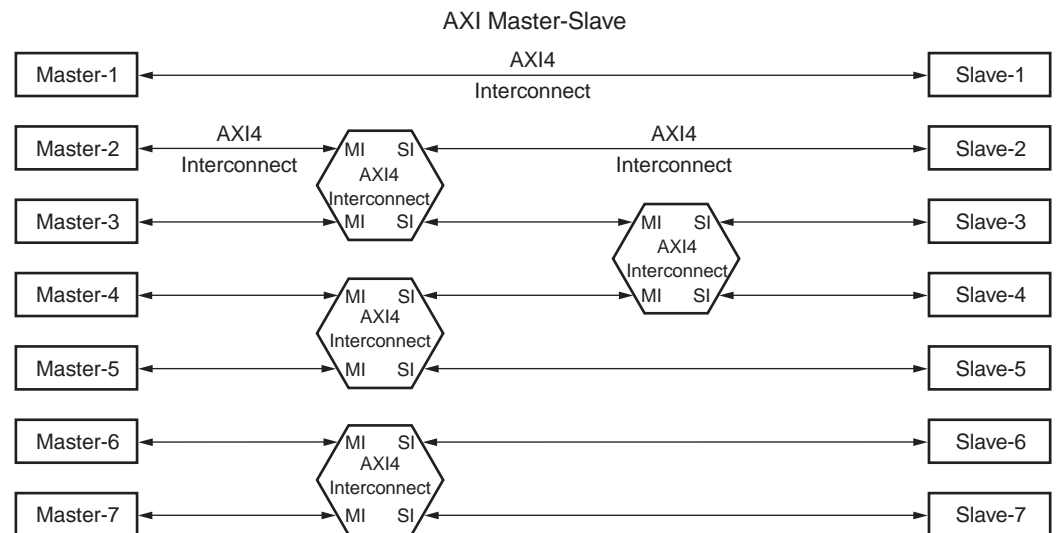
AXI Master-Slave

Master-1

AXI4
Interconnect

Slave-1

Master-2

AXI4
Interconnect

MI SI
AXI4
Interconnect
MI SI

AXI4
Interconnect

Slave-2

Master-3

MI SI
AXI4
Interconnect
MI SI

Slave-3

Master-4

MI SI
AXI4
Interconnect
MI SI

Slave-4

Master-5

Slave-5

Master-6

MI SI
AXI4
Interconnect
MI SI

Slave-6

Master-7

Slave-7